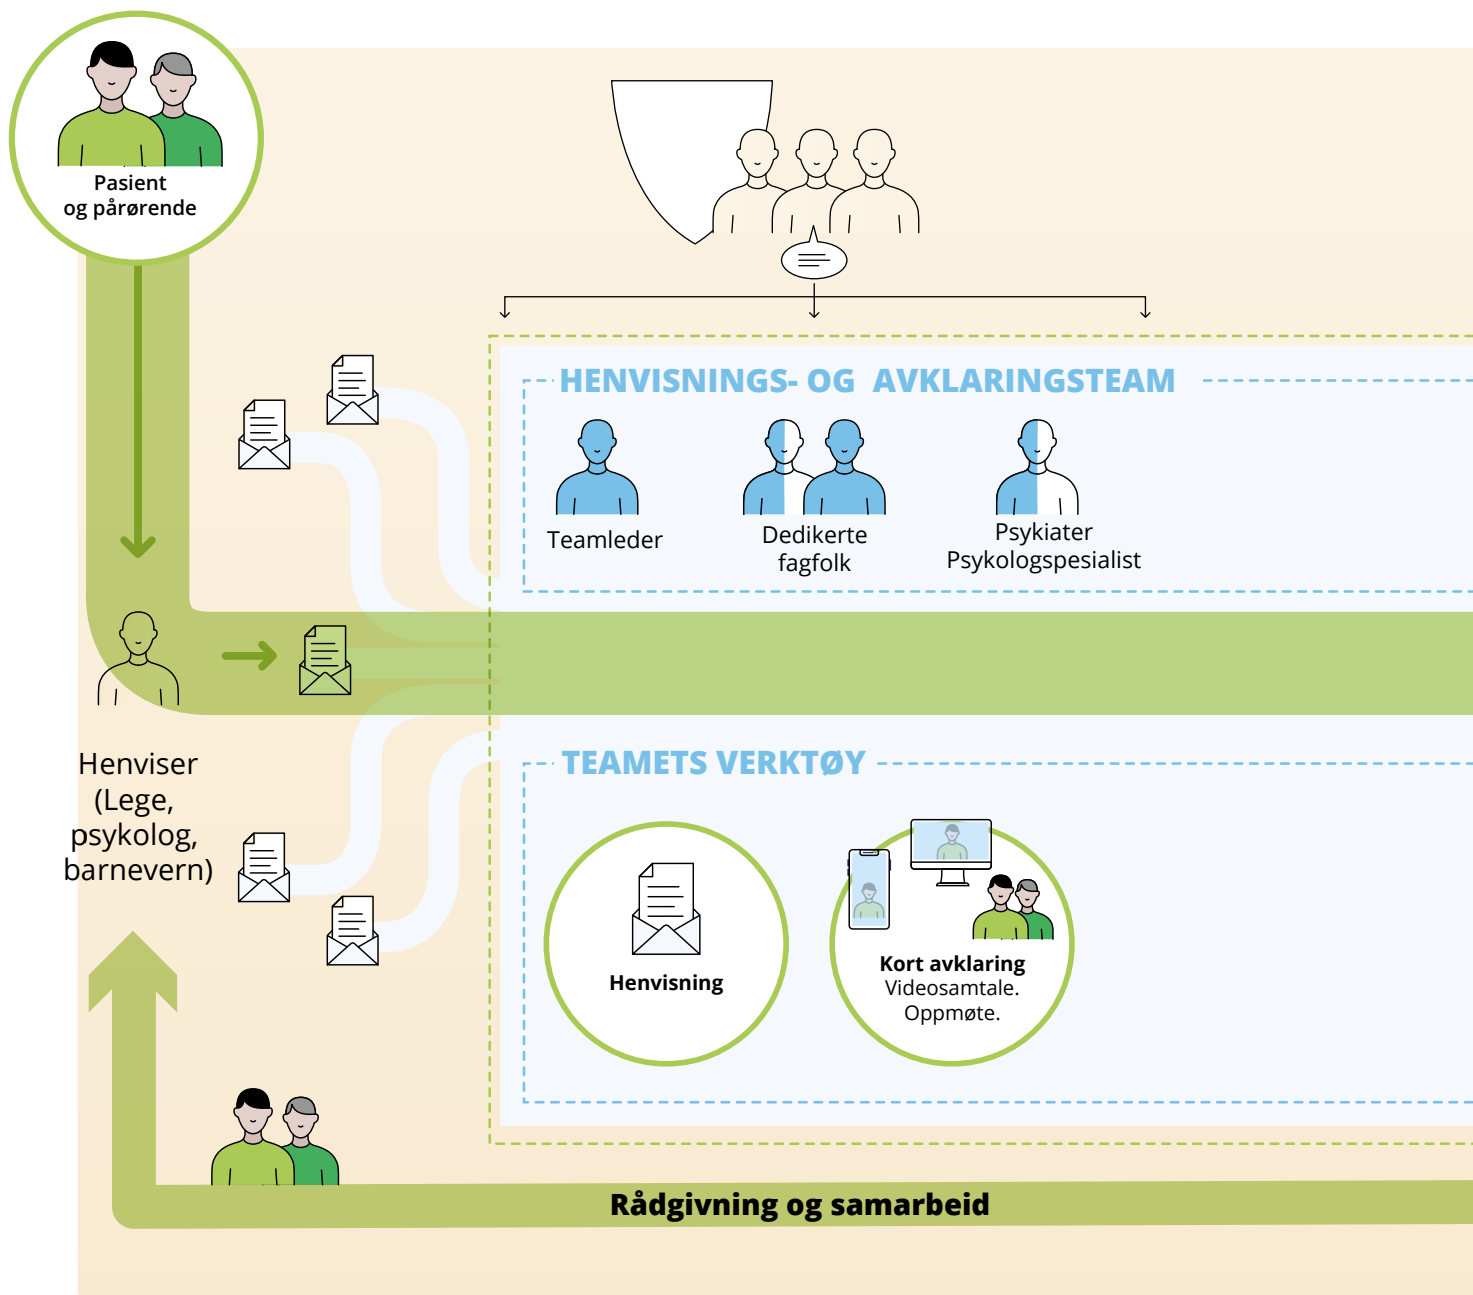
Pasient og pårørende

HENVISNINGS- OG AVKLARINGSTEAM

Teamleder

Dedikerte fagfolk

Psykiater Psykologspesialist

Henviser (Lege, psykolog, barnevern)

TEAMETS VERKTØY

Henvisning

Kort avklaring Videosamtale. Oppmøte.

Rådgivning og samarbeid